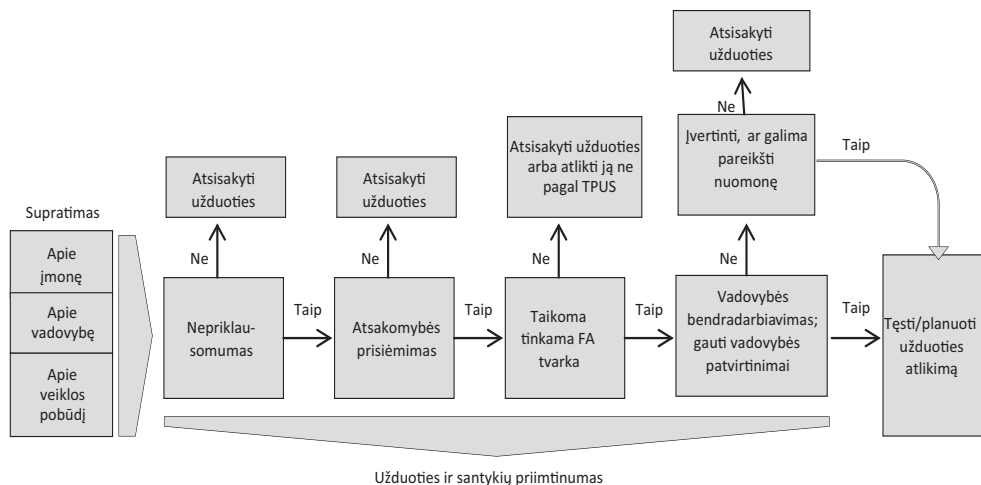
Supratimas

Apie įmonę

Apie vadovybę

Apie veiklos pobūdį

Nepriklausomumas

Ne

Atsisakyti užduoties

Taip

Atsakomybės prisiėmimas

Ne

Atsisakyti užduoties

Taip

Taikoma tinkama FA tvarka

Ne

Atsisakyti užduoties arba atlikti ją ne pagal TPUS

Taip

Vadovybės bendradarbiavimas; gauti vadovybės patvirtinimai

Ne

Įvertinti, ar galima pareikšti nuomonę

Ne

Atsisakyti užduoties

Taip

Taip

Tęsti/planuoti užduoties atlikimą

Užduoties ir santykių priimtinumas